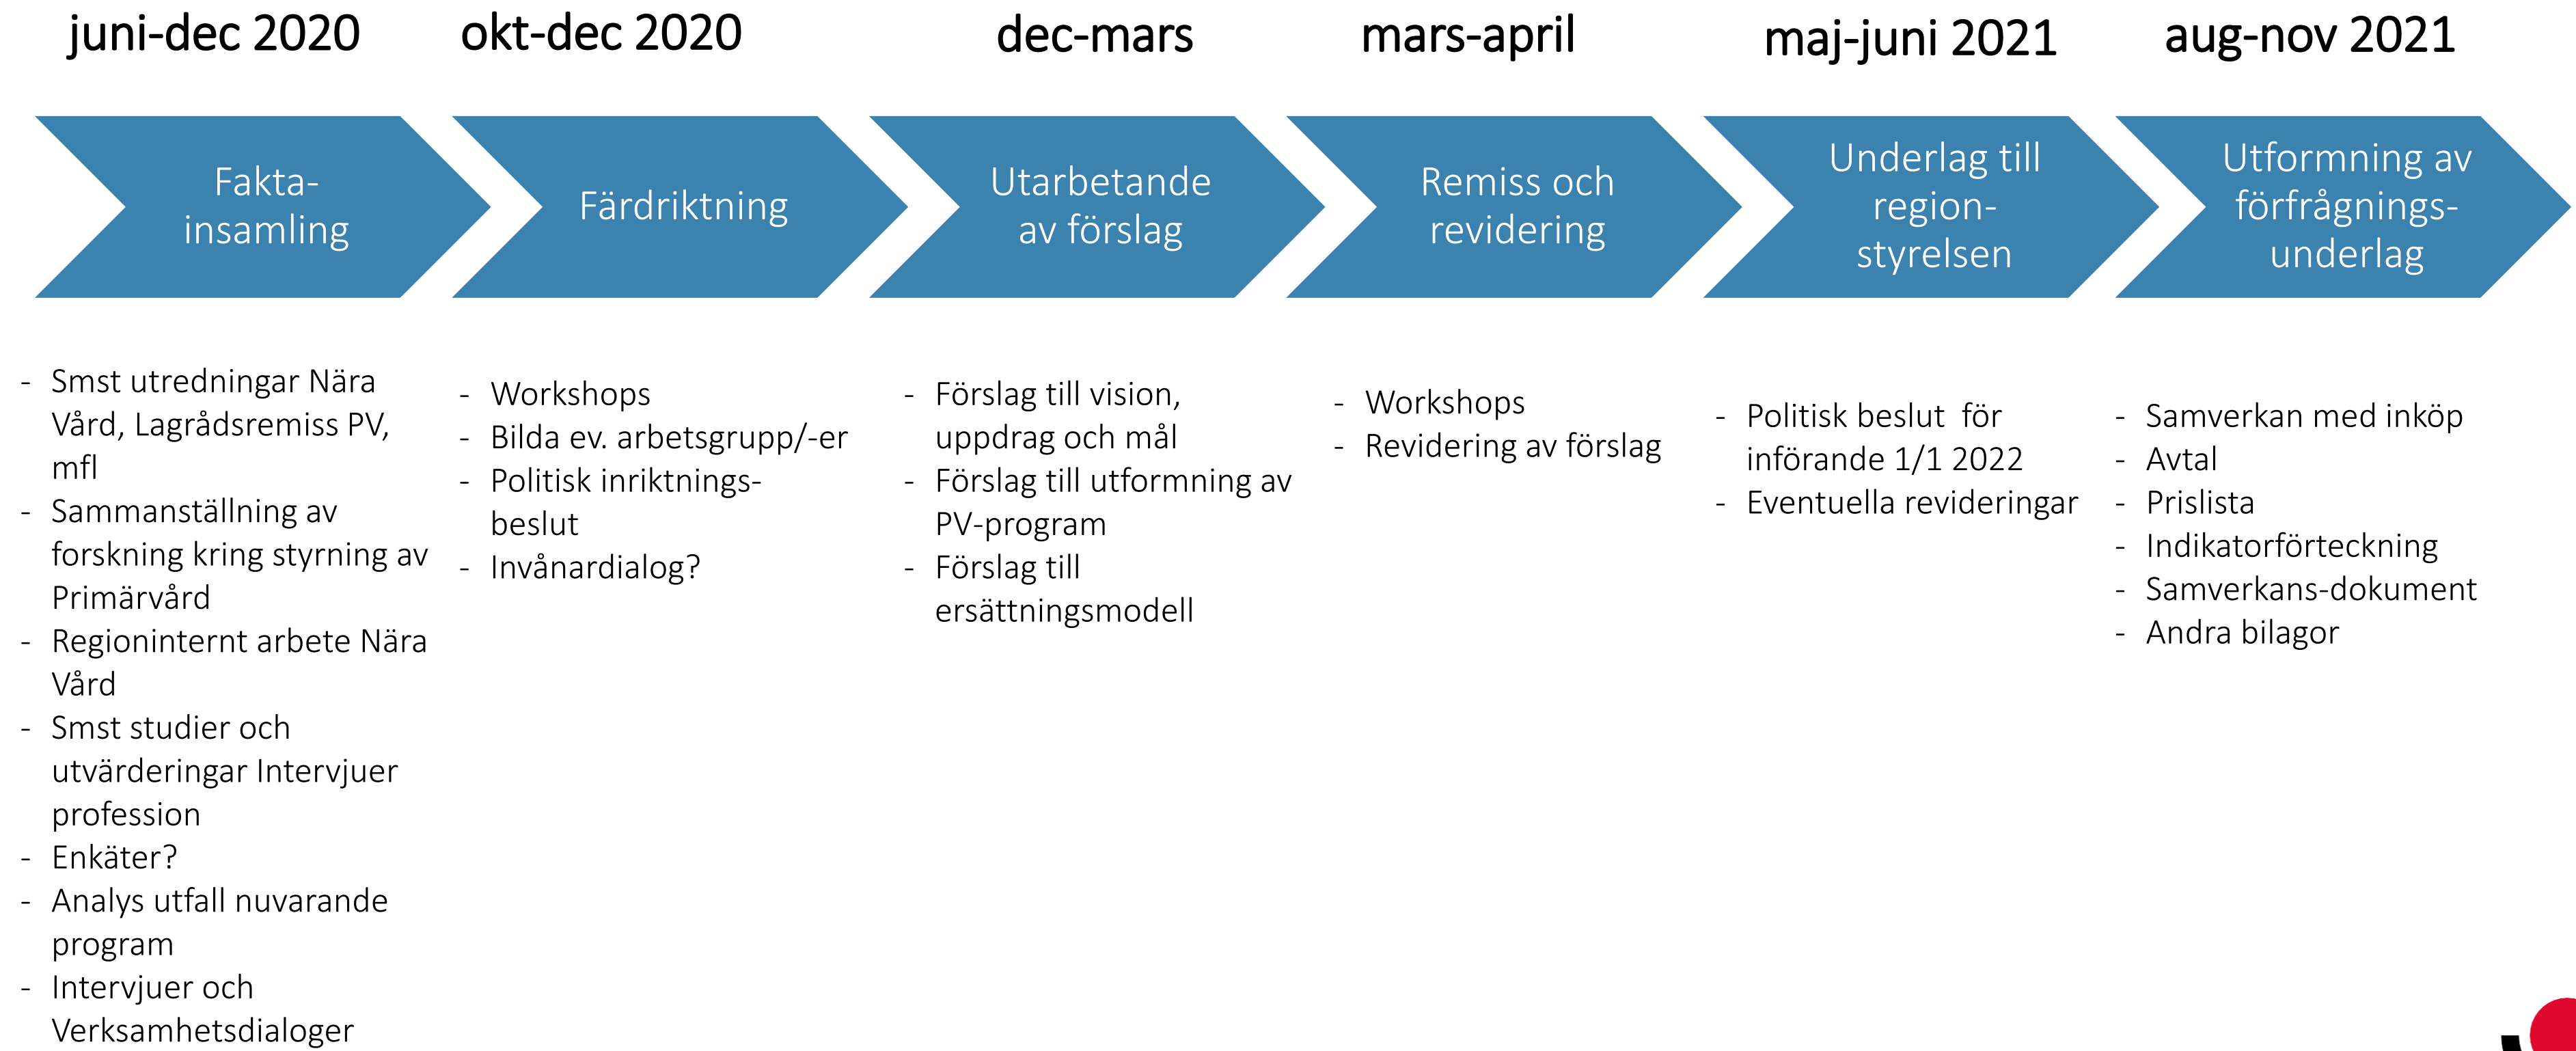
juni-dec 2020

Fakta-insamling

- Smst utredningar Nära Vård, Lagrådsremiss PV, mfl
- Sammanställning av forskning kring styrning av Primärvård
- Regioninternt arbete Nära Vård
- Smst studier och utvärderingar Intervjuer profession
- Enkäter?
- Analys utfall nuvarande program
- Intervjuer och Verksamhetsdialoger

okt-dec 2020

Färdriktning

- Workshops
- Bilda ev. arbetsgrupp/-er
- Politisk inriktnings-beslut
- Invånardialog?

dec-mars

Utarbetande av förslag

- Förslag till vision, uppdrag och mål
- Förslag till utformning av PV-program
- Förslag till ersättningsmodell

mars-april

Remiss och revidering

- Workshops
- Revidering av förslag

maj-juni 2021

Underlag till region-styrelsen

- Politisk beslut för införande 1/1 2022
- Eventuella revideringar

aug-nov 2021

Utformning av förfrågnings-underlag

- Samverkan med inköp
- Avtal
- Prislista
- Indikatorförteckning
- Samverkans-dokument
- Andra bilagor